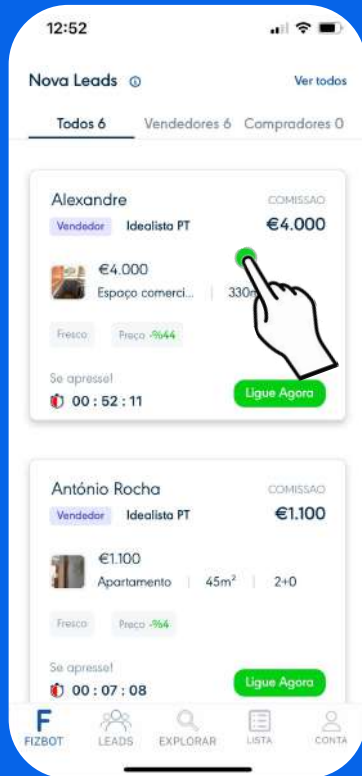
12:52

Nova Leads ⓘ

Ver todos

Todos 6

Vendedores 6

Compradores 0

Alexandre

COMISSAO

Vendedor

Idealista PT

€4.000

€4.000

Espaço comerci... | 330m

Fresco

Preço -%44

Se apresse!

00 : 52 : 11

Ligue Agora

António Rocha

COMISSAO

Vendedor

Idealista PT

€1.100

€1.100

Apartamento | 45m² | 2+0

Fresco

Preço -%4

Se apresse!

00 : 07 : 08

Ligue Agora

FIZBOT

LEADS

EXPLORAR

LISTA

CONTA